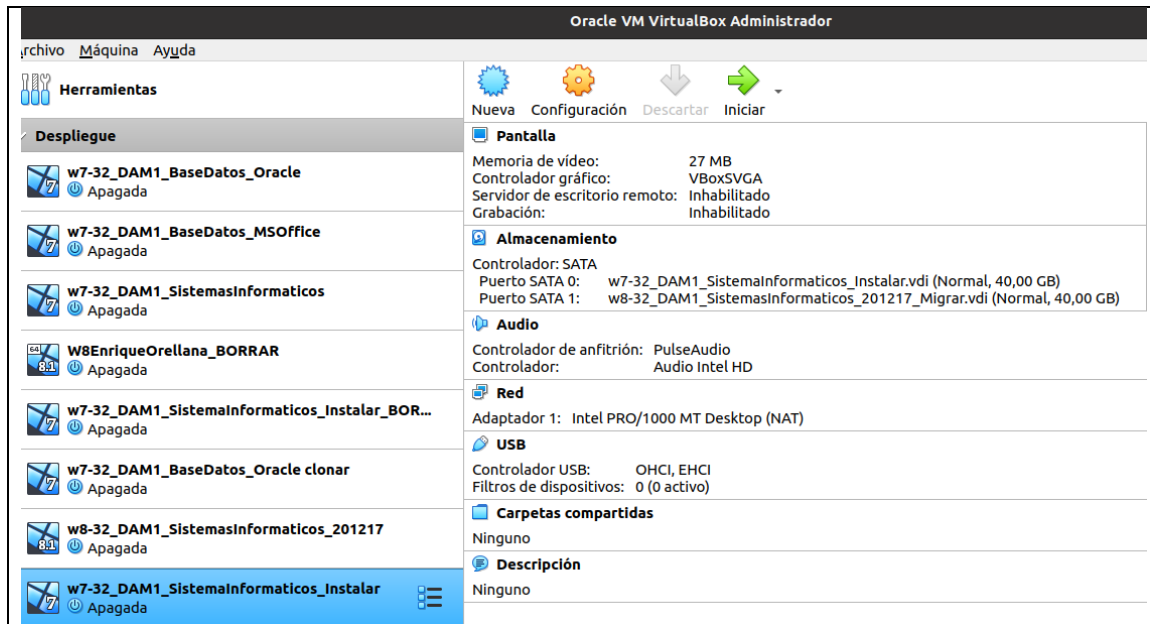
Oracle VM VirtualBox Administrador

rchivo Máquina Ayuda

Herramientas

Despliegue

w7-32_DAM1_BaseDatos_Oracle
Apagada

w7-32_DAM1_BaseDatos_MSOffice
Apagada

w7-32_DAM1_SistemasInformaticos
Apagada

W8EnriqueOrellana_BORRAR
Apagada

w7-32_DAM1_SistemaInformaticos_Instalar_BOR...
Apagada

w7-32_DAM1_BaseDatos_Oracle clonar
Apagada

w8-32_DAM1_SistemasInformaticos_201217
Apagada

w7-32_DAM1_SistemaInformaticos_Instalar
Apagada

Nueva Configuración Descartar Iniciar

Pantalla
Memoria de vídeo: 27 MB
Controlador gráfico: VBoxSVGA
Servidor de escritorio remoto: Inhabilitado
Grabación: Inhabilitado

Almacenamiento
Controlador: SATA
Puerto SATA 0: w7-32_DAM1_SistemaInformaticos_Instalar.vdi (Normal, 40,00 GB)
Puerto SATA 1: w8-32_DAM1_SistemasInformaticos_201217_Migrar.vdi (Normal, 40,00 GB)

Audio
Controlador de anfitrión: PulseAudio
Controlador: Audio Intel HD

Red
Adaptador 1: Intel PRO/1000 MT Desktop (NAT)

USB
Controlador USB: OHCI, EHCI
Filtros de dispositivos: 0 (0 activo)

Carpetas compartidas
Ninguno

Descripción
Ninguno